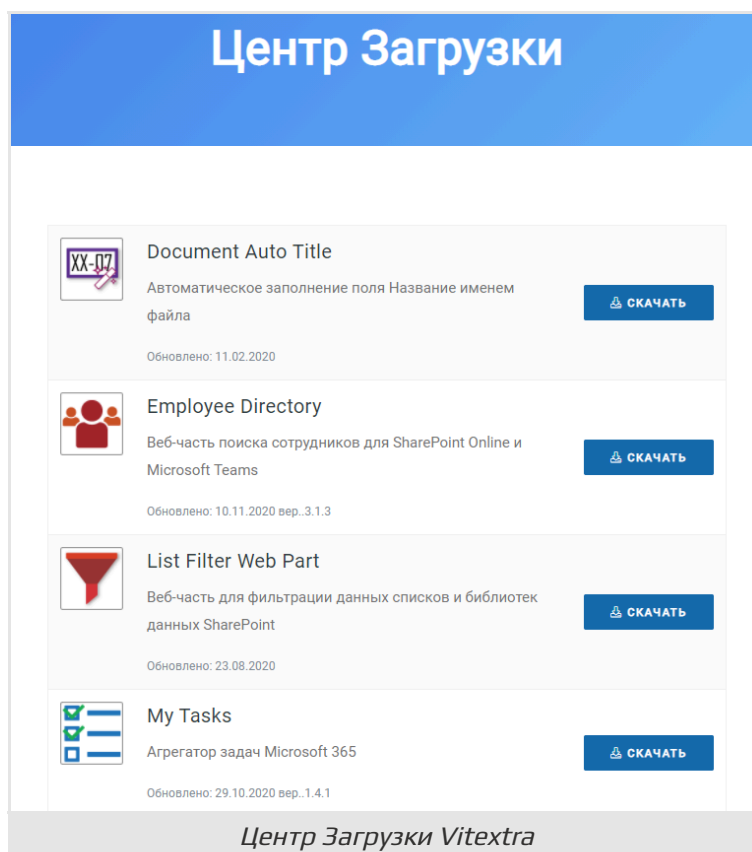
Центр Загрузки

XX-07

Document Auto Title

Автоматическое заполнение поля Название именем файла

Обновлено: 11.02.2020

СКАЧАТЬ

Employee Directory

Веб-часть поиска сотрудников для SharePoint Online и Microsoft Teams

Обновлено: 10.11.2020 вер..3.1.3

СКАЧАТЬ

List Filter Web Part

Веб-часть для фильтрации данных списков и библиотек данных SharePoint

Обновлено: 23.08.2020

СКАЧАТЬ

My Tasks

Агрегатор задач Microsoft 365

Обновлено: 29.10.2020 вер..1.4.1

СКАЧАТЬ

Центр Загрузки Vitextra